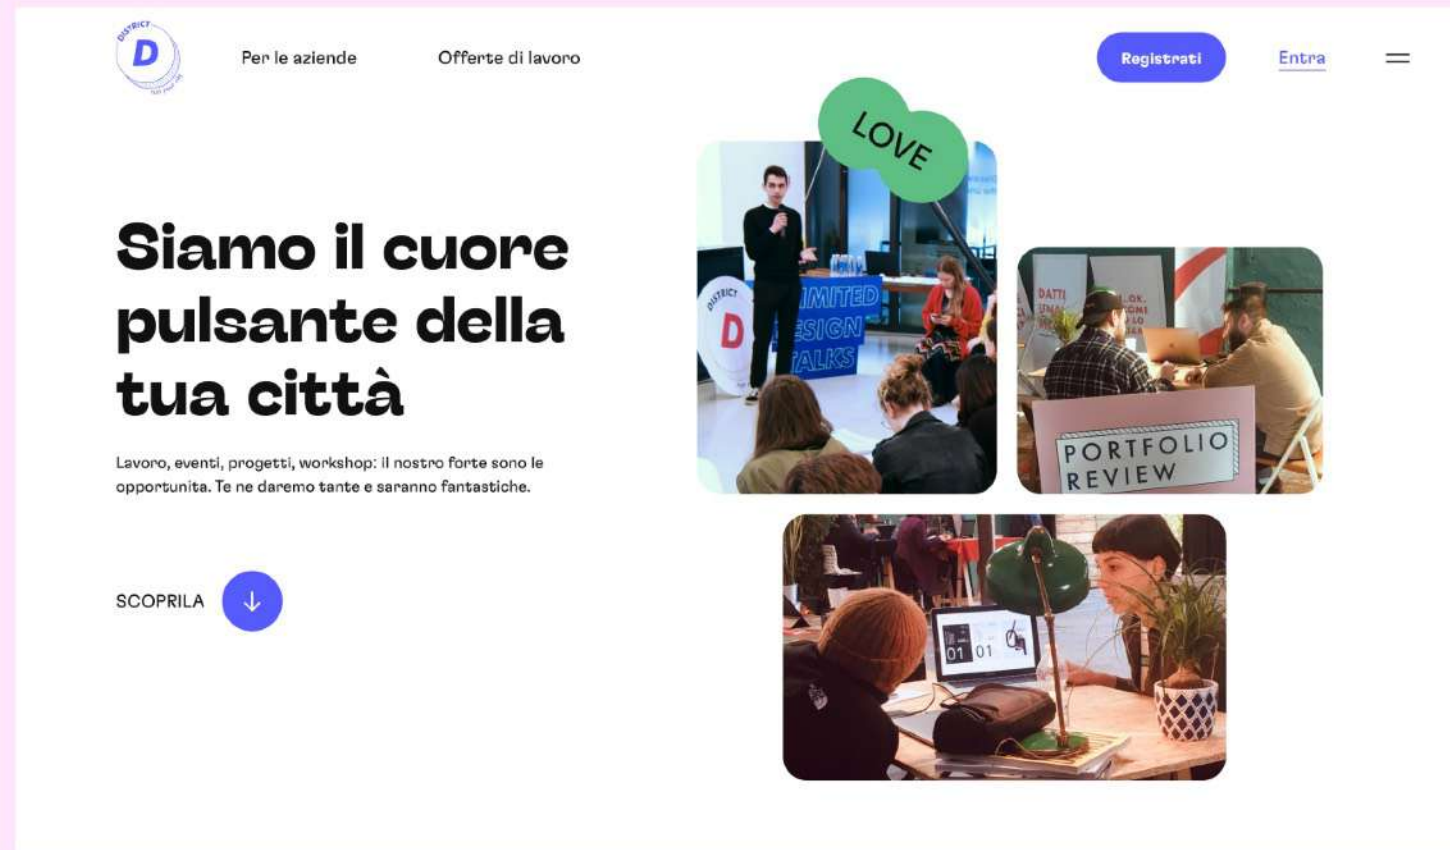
DISTRICT D

Per le aziende

Offerte di lavoro

Registrati

Entra

LOVE

Siamo il cuore pulsante della tua città

Lavoro, eventi, progetti, workshop: il nostro forte sono le opportunita. Te ne daremo tante e saranno fantastiche.

SCOPRILA

DISTRICT D

LIMITED DESIGN TALKS

PORTFOLIO REVIEW

01 01